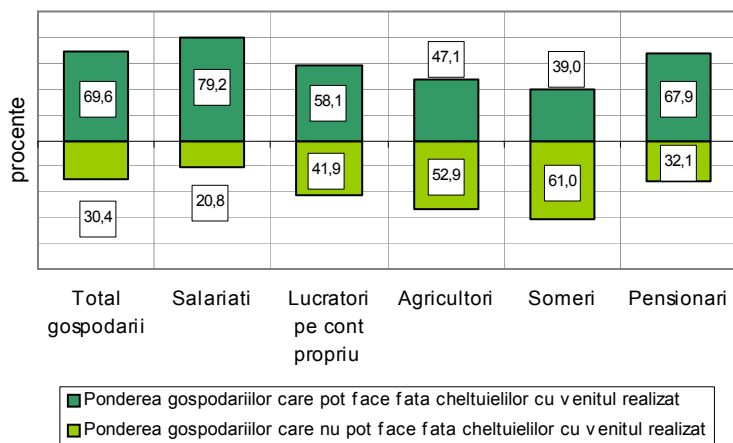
procente

69,6
30,4
79,2
20,8
58,1
41,9
47,1
52,9
39,0
61,0
67,9
32,1

Total gospodarii
Salariati
Lucratori pe cont propriu
Agricultori
Someri
Pensionari

Ponderea gospodariilor care pot face fata cheltuielilor cu venitul realizat
Ponderea gospodariilor care nu pot face fata cheltuielilor cu venitul realizat